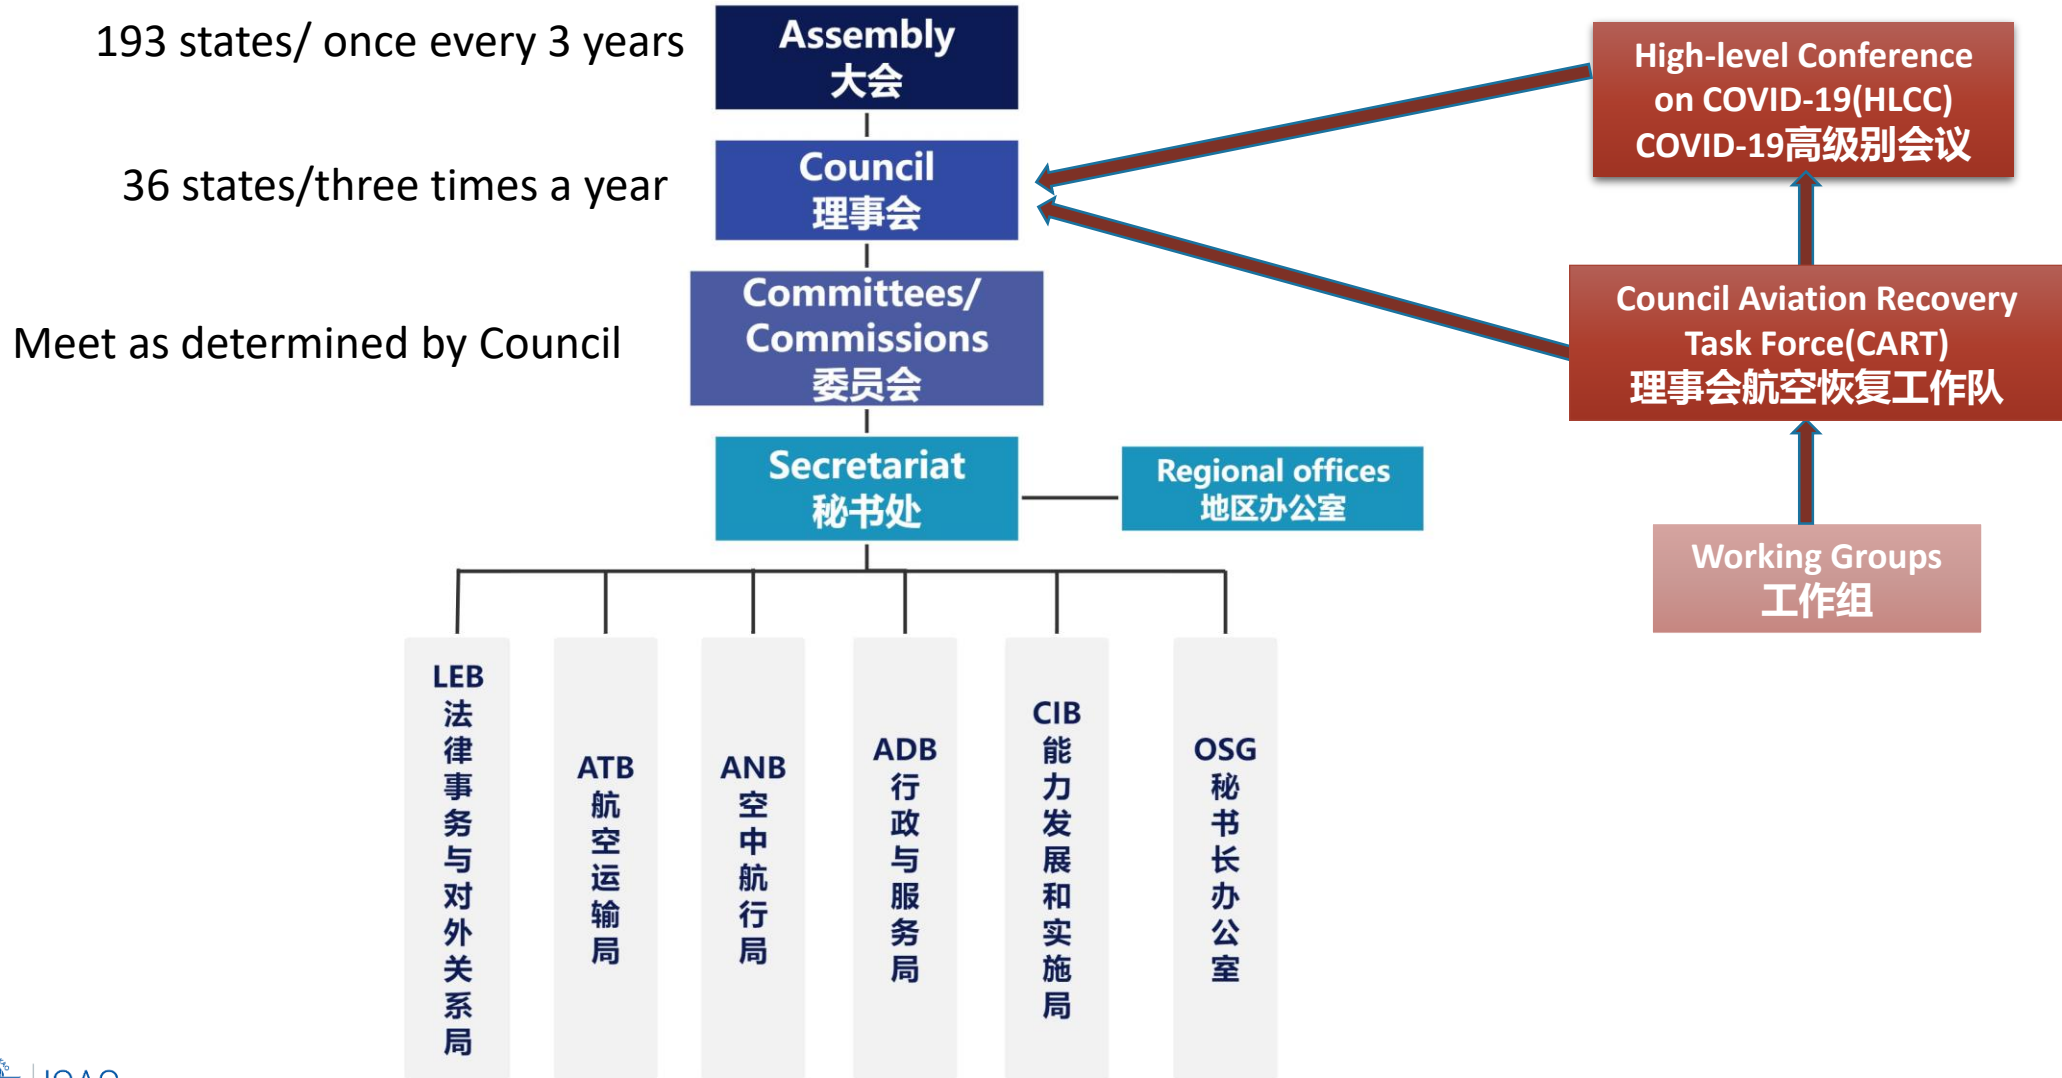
193 states/ once every 3 years

Assembly
大会

36 states/three times a year

Council
理事会

Meet as determined by Council

Committees/ Commissions
委员会

Secretariat
秘书处

Regional offices
地区办公室

High-level Conference on COVID-19(HLCC)
COVID-19高级别会议

Council Aviation Recovery Task Force(CART)
理事会航空恢复工作队

Working Groups
工作组

LEB
法律事务与对外关系局

ATB
航空运输局

ANB
空中航行局

ADB
行政与服务局

CIB
能力发展和实施局

OSG
秘书长办公室

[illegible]